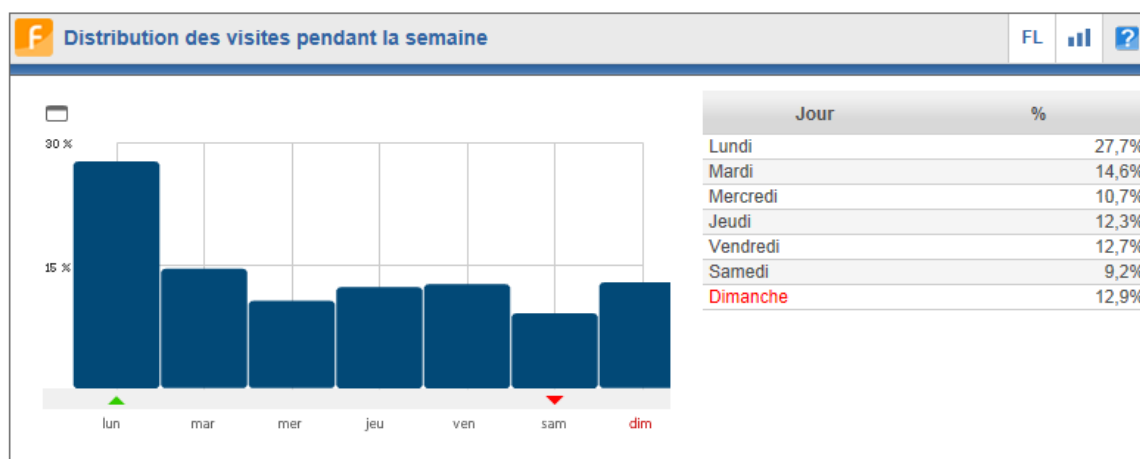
F Distribution des visites pendant la semaine

FL

?

30 %

15 %

lun mar mer jeu ven sam dim

| Jour | % |
|---|---|
| Lundi | 27,7% |
| Mardi | 14,6% |
| Mercredi | 10,7% |
| Jeudi | 12,3% |
| Vendredi | 12,7% |
| Samedi | 9,2% |
| Dimanche | 12,9% |